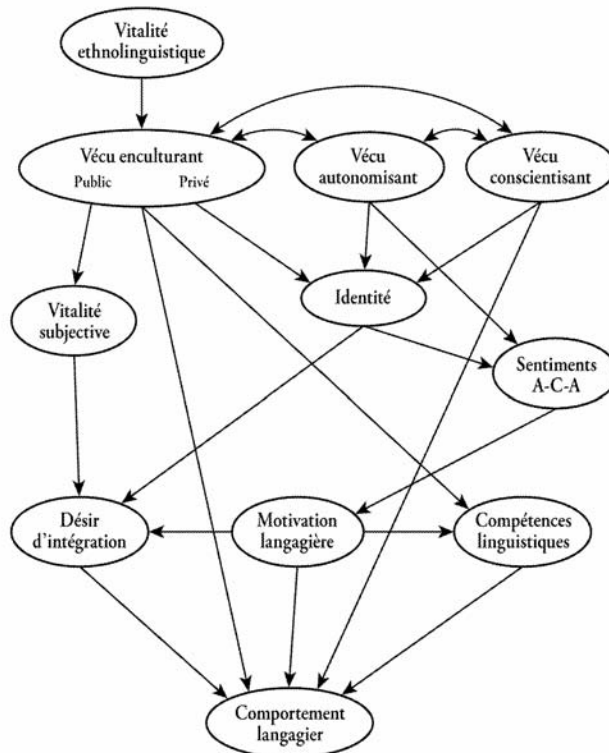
Vitalité ethnolinguistique

Vécu enculturant
Public
Privé

Vécu autonomisant

Vécu conscientisant

Vitalité subjective

Identité

Sentiments A-C-A

Désir d'intégration

Motivation langagière

Compétences linguistiques

Comportement langagier